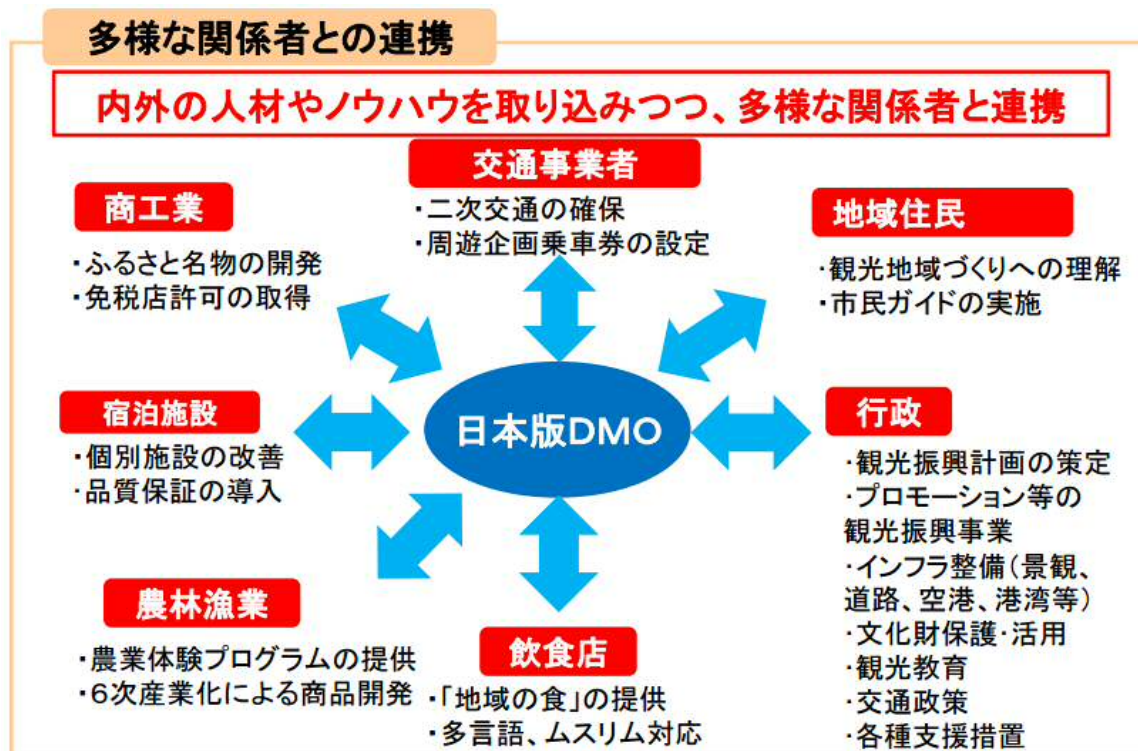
多様な関係者との連携

内外の人材やノウハウを取り込みつつ、多様な関係者と連携

交通事業者
・二次交通の確保
・周遊企画乗車券の設定

商工業
・ふるさと名物の開発
・免税店許可の取得

地域住民
・観光地域づくりへの理解
・市民ガイドの実施

宿泊施設
・個別施設の改善
・品質保証の導入

日本版DMO

行政
・観光振興計画の策定
・プロモーション等の観光振興事業
・インフラ整備(景観、道路、空港、港湾等)
・文化財保護・活用
・観光教育
・交通政策
・各種支援措置

農林漁業
・農業体験プログラムの提供
・6次産業化による商品開発

飲食店
・「地域の食」の提供
・多言語、ムスリム対応